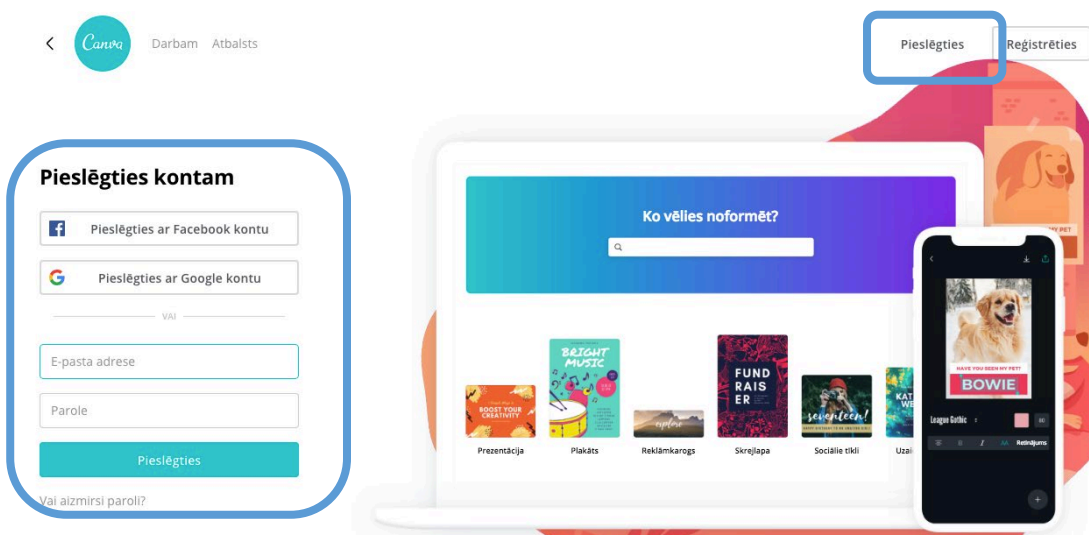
Canva Darbam Atbalsts

Pieslēgties Reģistrēties

Pieslēgties kontam

Pieslēgties ar Facebook kontu

Pieslēgties ar Google kontu

VAI

E-pasta adrese

Parole

Pieslēgties

Vai aizmirsi paroli?

Ko vēlies noformēt?

BOOST YOUR CREATIVITY

BRIGHT MUSIC

explore

FUND RAIS ER

seventeen!

KAT WE

Prezentācija Plakāts Reklāmkarogs Skrejlapa Sociālie tīkli Uzai

HAVE YOU SEEN MY PET?

BOWIE

League Gothic

Retināļums

Y PET